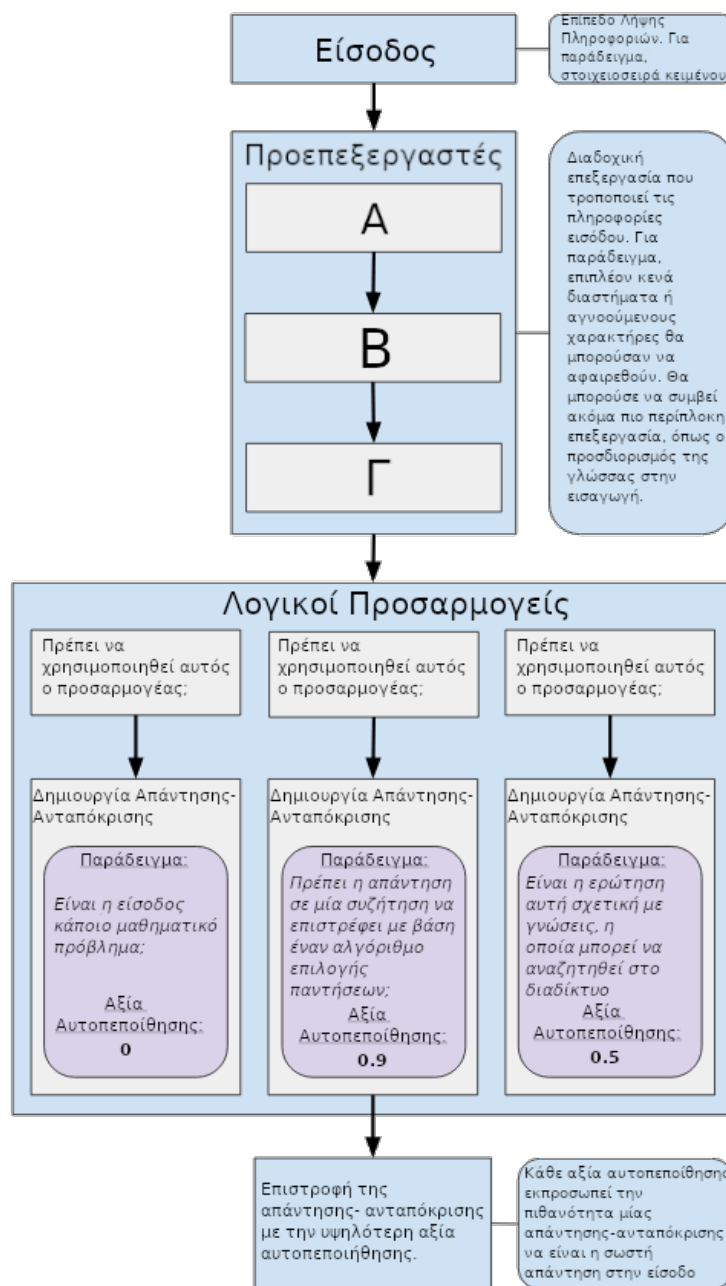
Είσοδος

Επίπεδο Λήψης Πληροφοριών. Για παράδειγμα, στοιχειοσειρά κειμένου

Προεπεξεργαστές

Α

Β

Γ

Διαδοχική επεξεργασία που τροποποιεί τις πληροφορίες εισόδου. Για παράδειγμα, επιπλέον κενά διαστήματα ή αγνοούμενους χαρακτήρες θα μπορούσαν να αφαιρεθούν. Θα μπορούσε να συμβεί ακόμα πιο περίπλοκη επεξεργασία, όπως ο προσδιορισμός της γλώσσας στην εισαγωγή.

Λογικοί Προσαρμογείς

Πρέπει να χρησιμοποιηθεί αυτός ο προσαρμογέας;

Δημιουργία Απάντησης-Ανταπόκρισης

Παράδειγμα:

Είναι η είσοδος κάποιο μαθηματικό πρόβλημα;

Αξία Αυτοπεποίθησης:

0

Πρέπει να χρησιμοποιηθεί αυτός ο προσαρμογέας;

Δημιουργία Απάντησης-Ανταπόκρισης

Παράδειγμα:

Πρέπει η απάντηση σε μία συζήτηση να επιστρέφει με βάση έναν αλγόριθμο επιλογής παντήσεων;

Αξία Αυτοπεποίθησης:

0.9

Πρέπει να χρησιμοποιηθεί αυτός ο προσαρμογέας;

Δημιουργία Απάντησης-Ανταπόκρισης

Παράδειγμα:

Είναι η ερώτηση αυτή σχετική με γνώσεις, η οποία μπορεί να αναζητηθεί στο διαδίκτυο

Αξία Αυτοπεποίθησης:

0.5

Επιστροφή της απάντησης- ανταπόκρισης με την υψηλότερη αξία αυτοπεποιήθησης.

Κάθε αξία αυτοπεποίθησης εκπροσωπεί την πιθανότητα μίας απάντησης-ανταπόκρισης να είναι η σωστή απάντηση στην είσοδο